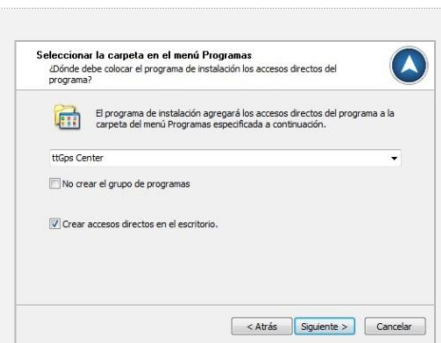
Seleccionar la carpeta en el menú Programas
¿Dónde debe colocar el programa de instalación los accesos directos del programa?

El programa de instalación agregará los accesos directos del programa a la carpeta del menú Programas especificada a continuación.

ttGps Center

No crear el grupo de programas

Crear accesos directos en el escritorio.

< Atrás | Siguiente > | Cancelar